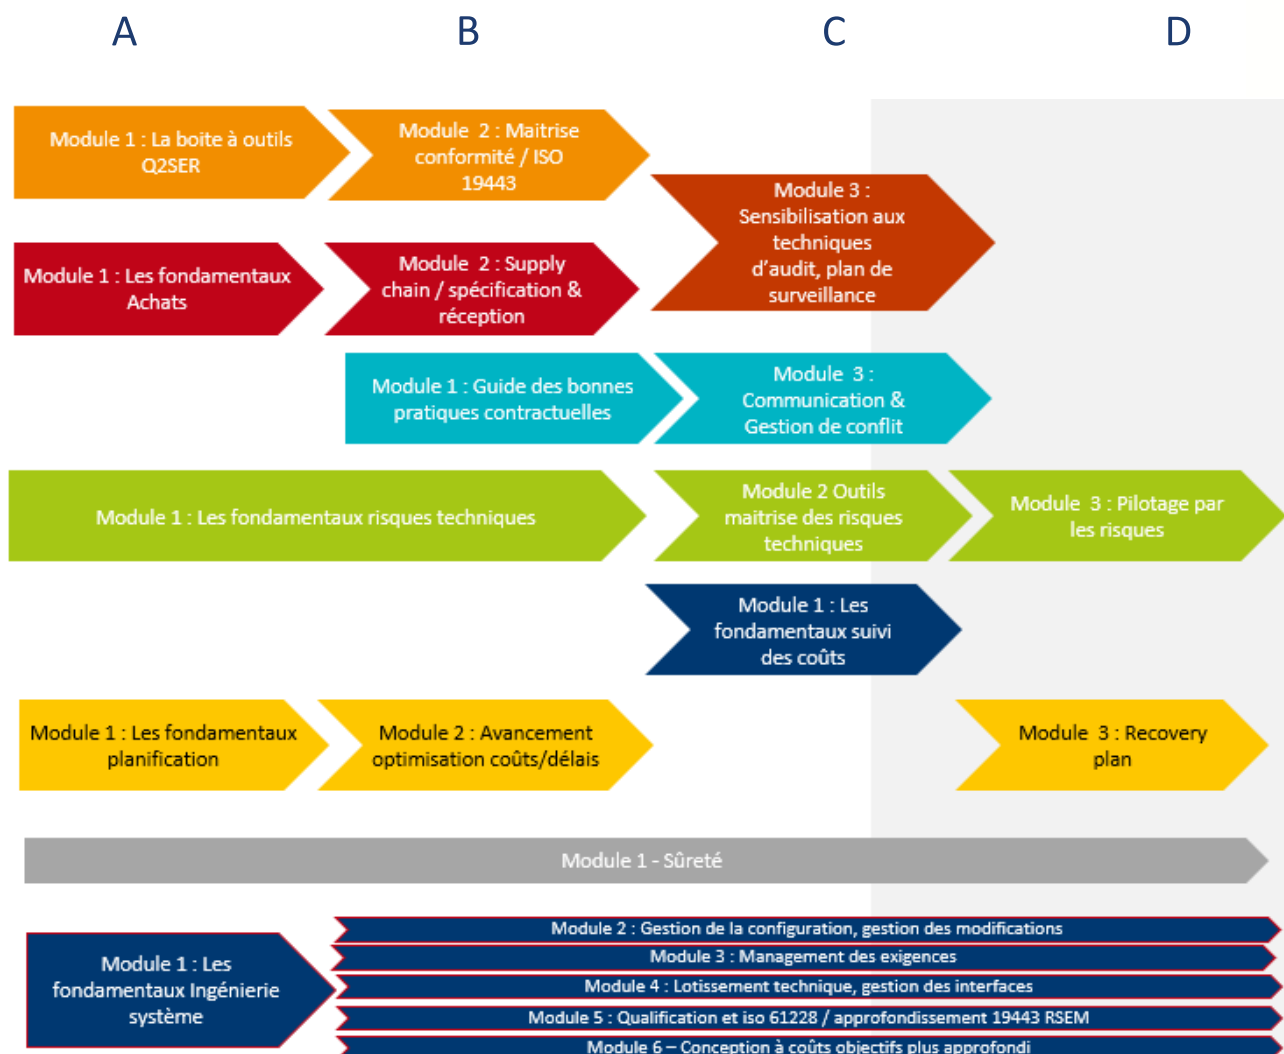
A

B

C

D

Module 1 : La boite à outils Q2SER

Module 2 : Maitrise conformité / ISO 19443

Module 3 : Sensibilisation aux techniques d'audit, plan de surveillance

Module 1 : Les fondamentaux Achats

Module 2 : Supply chain / spécification & réception

Module 1 : Guide des bonnes pratiques contractuelles

Module 3 : Communication & Gestion de conflit

Module 1 : Les fondamentaux risques techniques

Module 2 Outils maitrise des risques techniques

Module 3 : Pilotage par les risques

Module 1 : Les fondamentaux suivi des coûts

Module 1 : Les fondamentaux planification

Module 2 : Avancement optimisation coûts/délais

Module 3 : Recovery plan

Module 1 - Sûreté

Module 1 : Les fondamentaux Ingénierie système

Module 2 : Gestion de la configuration, gestion des modifications

Module 3 : Management des exigences

Module 4 : Lotissement technique, gestion des interfaces

Module 5 : Qualification et iso 61228 / approfondissement 19443 RSEM

Module 6 – Conception à coûts objectifs plus approfondi